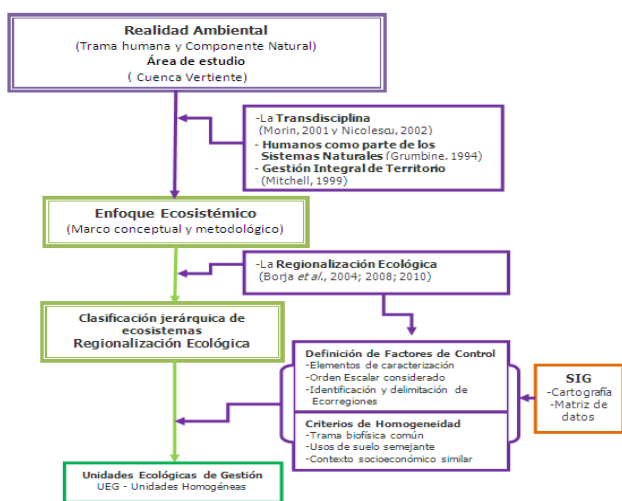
Realidad Ambiental
(Trama humana y Componente Natural)
Área de estudio
( Cuenca Vertiente)

-La Transdisciplina
(Morin, 2001 y Nicolescu, 2002)
- Humanos como parte de los Sistemas Naturales (Grumbine. 1994)
- Gestión Integral de Territorio
(Mitchell, 1999)

Enfoque Ecosistémico
(Marco conceptual y metodológico)

-La Regionalización Ecológica
(Borja et al., 2004; 2008; 2010)

Clasificación jerárquica de ecosistemas
Regionalización Ecológica

Definición de Factores de Control
-Elementos de caracterización
-Orden Escalar considerado
-Identificación y delimitación de Ecorregiones

Criterios de Homogeneidad
-Trama biofísica común
-Usos de suelo semejante
-Contexto socioeconómico similar

SIG
-Cartografía
-Matriz de datos

Unidades Ecológicas de Gestión
UEG - Unidades Homogéneas